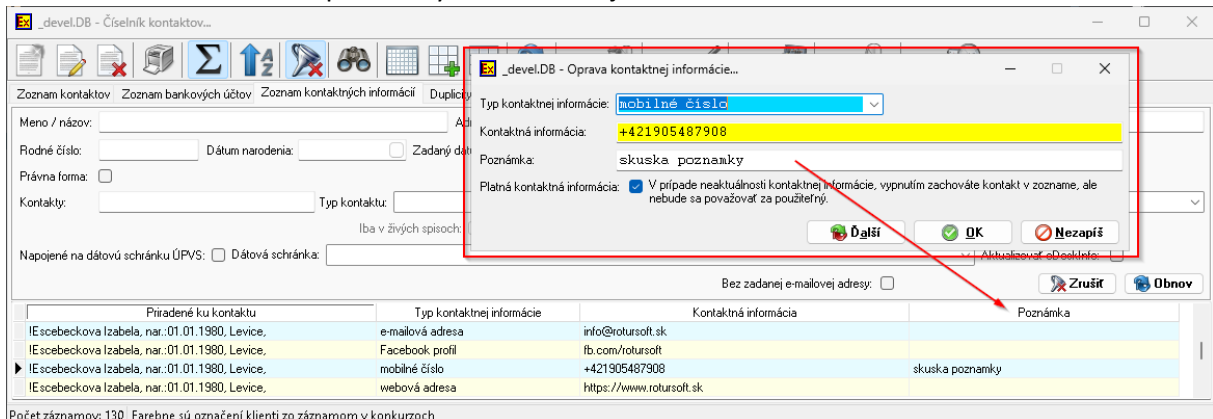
_devel.DB - Číselník kontaktov...

Zoznam kontaktov | Zoznam bankových účtov | Zoznam kontaktných informácií | Duplicity

Meno / názov:
Adr
Rodné číslo:
Dátum narodenia:
Zadaný dát
Právna forma:
Kontakty:
Typ kontaktu:
Iba v živých spisoch:
Napojené na dátovú schránku ÚPVS:
Dátová schránka:
Aktualizovať eDeskInfo:
Bez zadanej e-mailovej adresy:
Zrušiť
Obnov

_devel.DB - Oprava kontaktnej informácie...

Typ kontaktnej informácie: mobilné číslo
Kontaktná informácia: +421905487908
Poznámka: skuska poznamky
Platná kontaktná informácia: V prípade neaktuálnosti kontaktnej informácie, vypnutím zachováte kontakt v zozname, ale nebude sa považovať za použiteľný.

Ďalší
OK
Nezapíš

| Priradené ku kontaktu | Typ kontaktnej informácie | Kontaktná informácia | Poznámka |
|---|---|---|---|
| !Escebeckova Izabela, nar.:01.01.1980, Levice, | e-mailová adresa | info@rotursoft.sk | |
| !Escebeckova Izabela, nar.:01.01.1980, Levice, | Facebook profil | fb.com/rotursoft | |
| !Escebeckova Izabela, nar.:01.01.1980, Levice, | mobilné číslo | +421905487908 | skuska poznamky |
| !Escebeckova Izabela, nar.:01.01.1980, Levice, | webová adresa | https://www.rotursoft.sk | |

Počet záznamov: 130. Farebne sú označení klienti so záznamom v konkurzoch